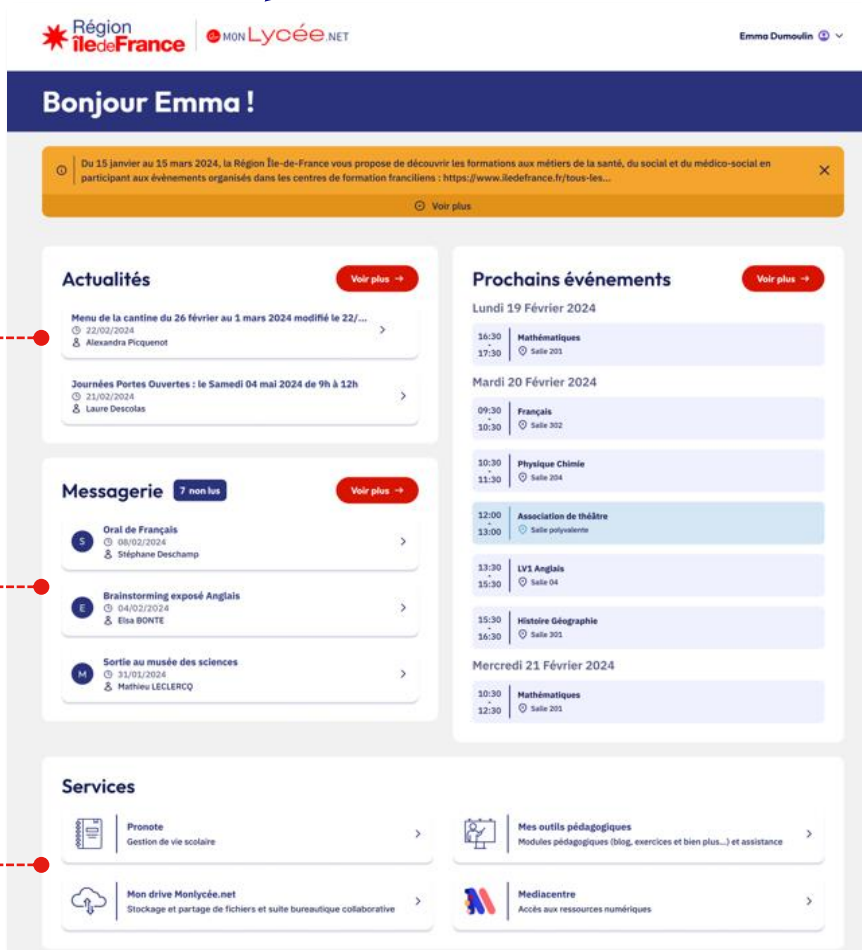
Région îledeFrance | MON Lycée.NET

Emma Dumoulin

Bonjour Emma !

Du 15 janvier au 15 mars 2024, la Région Île-de-France vous propose de découvrir les formations aux métiers de la santé, du social et du médico-social en participant aux évènements organisés dans les centres de formation franciliens : https://www.iledefrance.fr/tous-les...

Voir plus

Actualités

Voir plus →

Menu de la cantine du 26 février au 1 mars 2024 modifié le 22/...
22/02/2024
Alexandra Picquenot

Journées Portes Ouvertes : le Samedi 04 mai 2024 de 9h à 12h
21/02/2024
Laure Descolas

Messagerie 7 non lus

Voir plus →

S Oral de Français
08/02/2024
Stéphane Deschamp

E Brainstorming exposé Anglais
04/02/2024
Elsa BONTE

M Sortie au musée des sciences
31/01/2024
Mathieu LECLERCQ

Prochains événements

Voir plus →

Lundi 19 Février 2024

16:30 - 17:30 Mathématiques
Salle 201

Mardi 20 Février 2024

09:30 - 10:30 Français
Salle 302

10:30 - 11:30 Physique Chimie
Salle 204

12:00 - 13:00 Association de théâtre
Salle polyvalente

13:30 - 15:30 LV1 Anglais
Salle 04

15:30 - 16:30 Histoire Géographie
Salle 301

Mercredi 21 Février 2024

10:30 - 12:30 Mathématiques
Salle 201

Services

Pronote
Gestion de vie scolaire

Mes outils pédagogiques
Modules pédagogiques (blog, exercices et bien plus...) et assistance

Mon drive Monlycée.net
Stockage et partage de fichiers et suite bureautique collaborative

Mediacentre
Accès aux ressources numériques